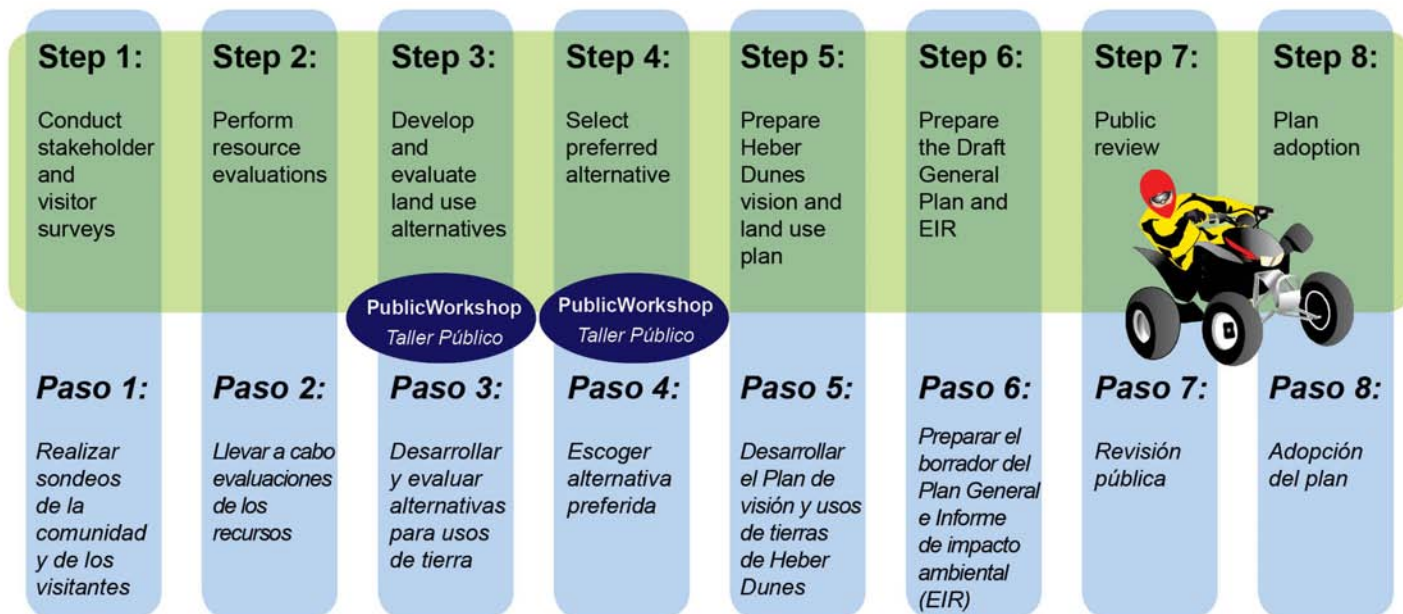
Step 1:
Conduct stakeholder and visitor surveys

Step 2:
Perform resource evaluations

Step 3:
Develop and evaluate land use alternatives

PublicWorkshop
Taller Público

Step 4:
Select preferred alternative

PublicWorkshop
Taller Público

Step 5:
Prepare Heber Dunes vision and land use plan

Step 6:
Prepare the Draft General Plan and EIR

Step 7:
Public review

Step 8:
Plan adoption

Paso 1:
Realizar sondeos de la comunidad y de los visitantes

Paso 2:
Llevar a cabo evaluaciones de los recursos

Paso 3:
Desarrollar y evaluar alternativas para usos de tierra

Paso 4:
Escoger alternativa preferida

Paso 5:
Desarrollar el Plan de visión y usos de tierras de Heber Dunes

Paso 6:
Preparar el borrador del Plan General e Informe de impacto ambiental (EIR)

Paso 7:
Revisión pública

Paso 8:
Adopción del plan